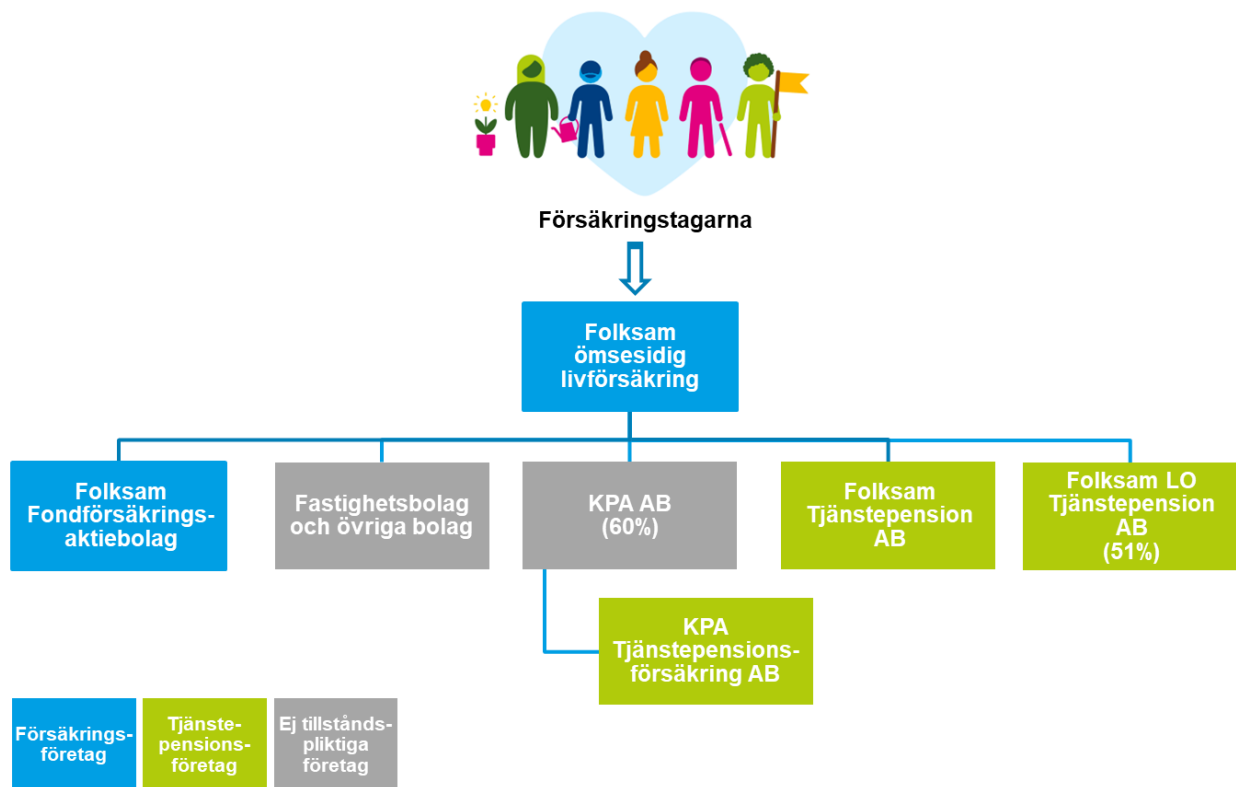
Försäkringstagarna

Folksam ömsesidig livförsäkring

Folksam Fondförsäkringsaktiebolag

Fastighetsbolag och övriga bolag

KPA AB (60%)

Folksam Tjänstepension AB

Folksam LO Tjänstepension AB (51%)

KPA Tjänstepensionsförsäkring AB

Försäkringsföretag

Tjänstepensionsföretag

Ej tillståndspliktiga företag